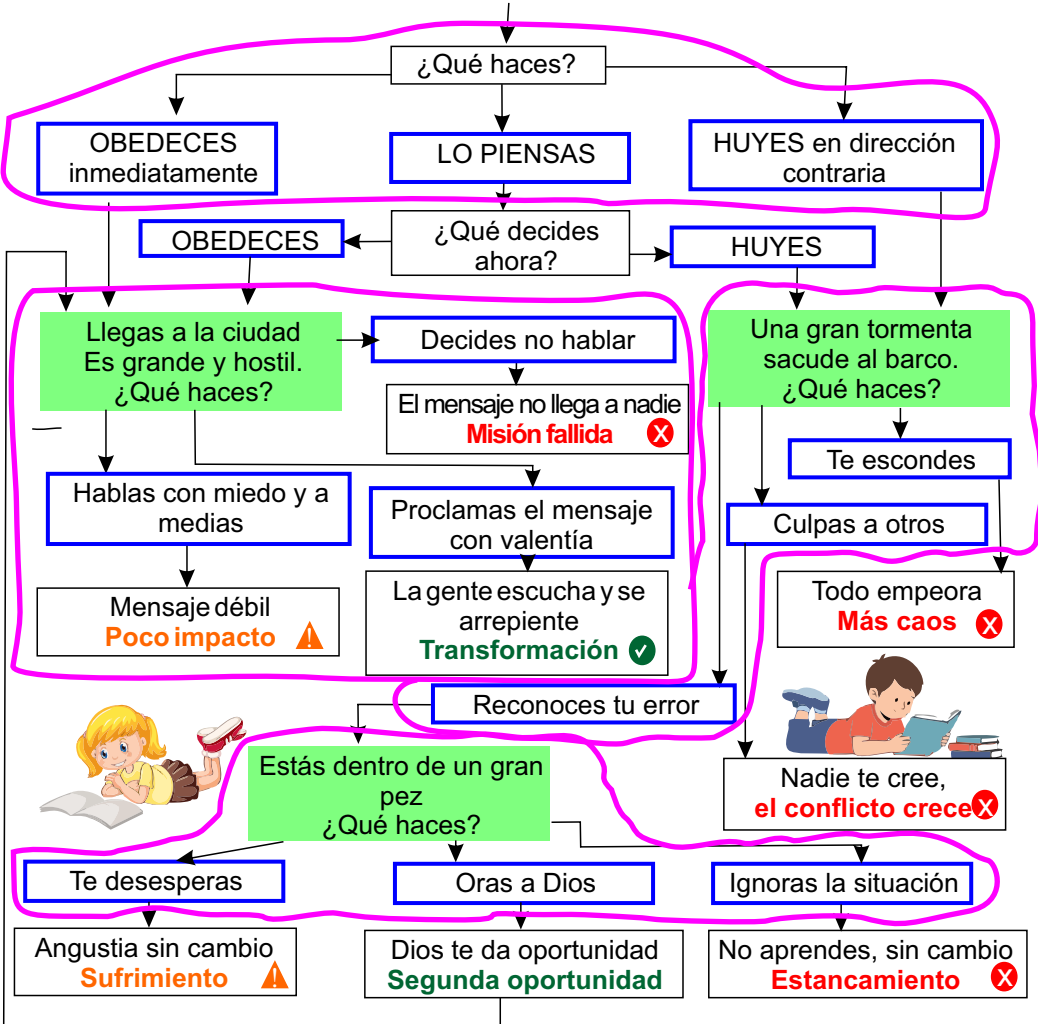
¿Qué haces?

OBEDECES inmediatamente

LO PIENSAS

HUYES en dirección contraria

OBEDECES

¿Qué decides ahora?

HUYES

Llegas a la ciudad
Es grande y hostil.
¿Qué haces?

Decides no hablar

El mensaje no llega a nadie
Misión fallida

Hablas con miedo y a medias

Proclamas el mensaje con valentía

Mensaje débil
Poco impacto

La gente escucha y se arrepiente
Transformación

Una gran tormenta sacude al barco.
¿Qué haces?

Te escondes

Culpas a otros

Todo empeora
Más caos

Reconoces tu error

Nadie te cree,
el conflicto crece

Estás dentro de un gran pez
¿Qué haces?

Te desesperas

Oras a Dios

Ignoras la situación

Angustia sin cambio
Sufrimiento

Dios te da oportunidad
Segunda oportunidad

No aprendes, sin cambio
Estancamiento